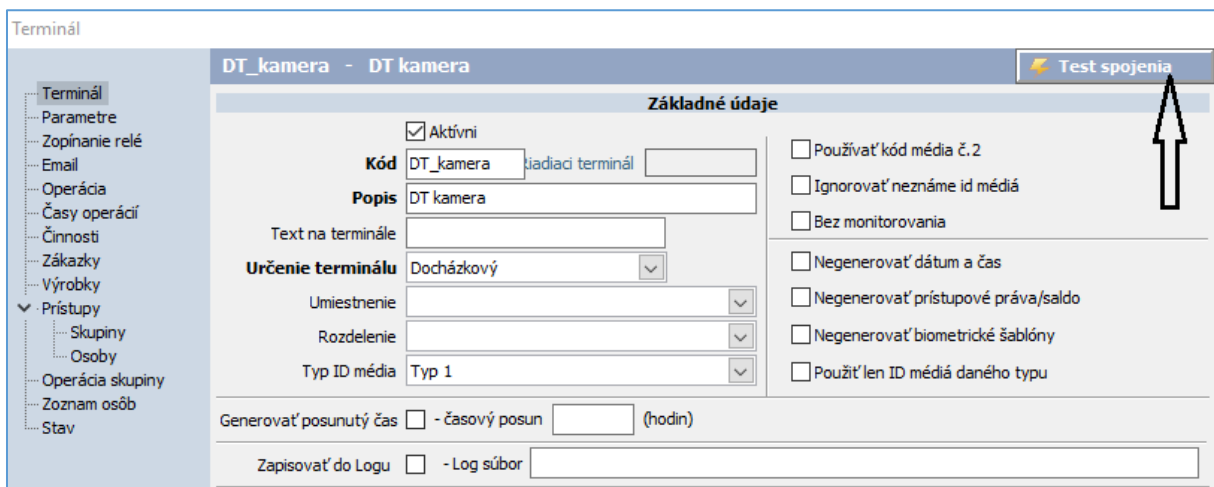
Terminál

Terminál
Parametre
Zopínanie relé
Email
Operácia
Časy operácií
Činnosti
Zákazky
Výrobky
Prístupy
Skupiny
Osoby
Operácia skupiny
Zoznam osôb
Stav

DT_kamera - DT kamera

Test spojenia

Základné údaje

Aktívni

Kód DT_kamera Riadiaci terminál

Popis DT kamera

Text na terminále

Určenie terminálu Dochádzkový

Umiestnenie

Rozdelenie

Typ ID média Typ 1

Používať kód média č.2

Ignorovať neznáme id médiá

Bez monitorovania

Negenerovať dátum a čas

Negenerovať prístupové práva/saldo

Negenerovať biometrické šablóny

Použiť len ID médiá daného typu

Generovať posunutý čas - časový posun (hodin)

Zapisovať do Logu - Log súbor